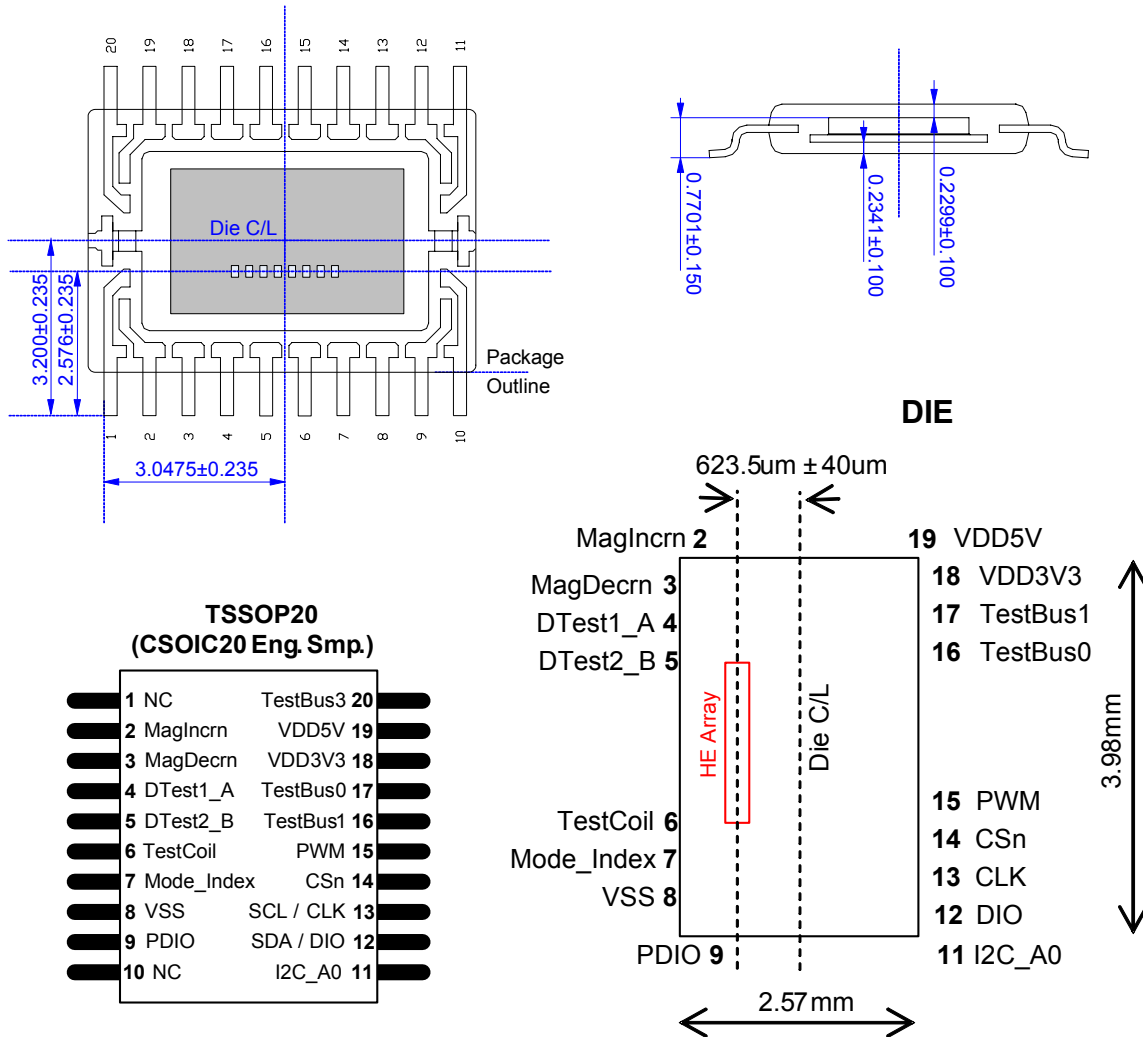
20 19 18 17 16 15 14 13 12 11

Die C/L

3.200±0.235
2.576±0.235

Package Outline

1 2 3 4 5 6 7 8 9 10

3.0475±0.235

0.7701±0.150
0.2341±0.100
0.2299±0.100

DIE

623.5um ± 40um

TSSOP20
(CSOIC20 Eng. Smp.)

| | |
|---|---|
| 1 NC | TestBus3 20 |
| 2 MagIncrn | VDD5V 19 |
| 3 MagDecrn | VDD3V3 18 |
| 4 DTest1_A | TestBus0 17 |
| 5 DTest2_B | TestBus1 16 |
| 6 TestCoil | PWM 15 |
| 7 Mode_Index | CSn 14 |
| 8 VSS | SCL / CLK 13 |
| 9 PDIO | SDA / DIO 12 |
| 10 NC | I2C_A0 11 |

MagIncrn 2
MagDecrn 3
DTest1_A 4
DTest2_B 5
TestCoil 6
Mode_Index 7
VSS 8
PDIO 9

HE Array
Die C/L

19 VDD5V
18 VDD3V3
17 TestBus1
16 TestBus0
15 PWM
14 CSn
13 CLK
12 DIO
11 I2C_A0

3.98mm

2.57 mm